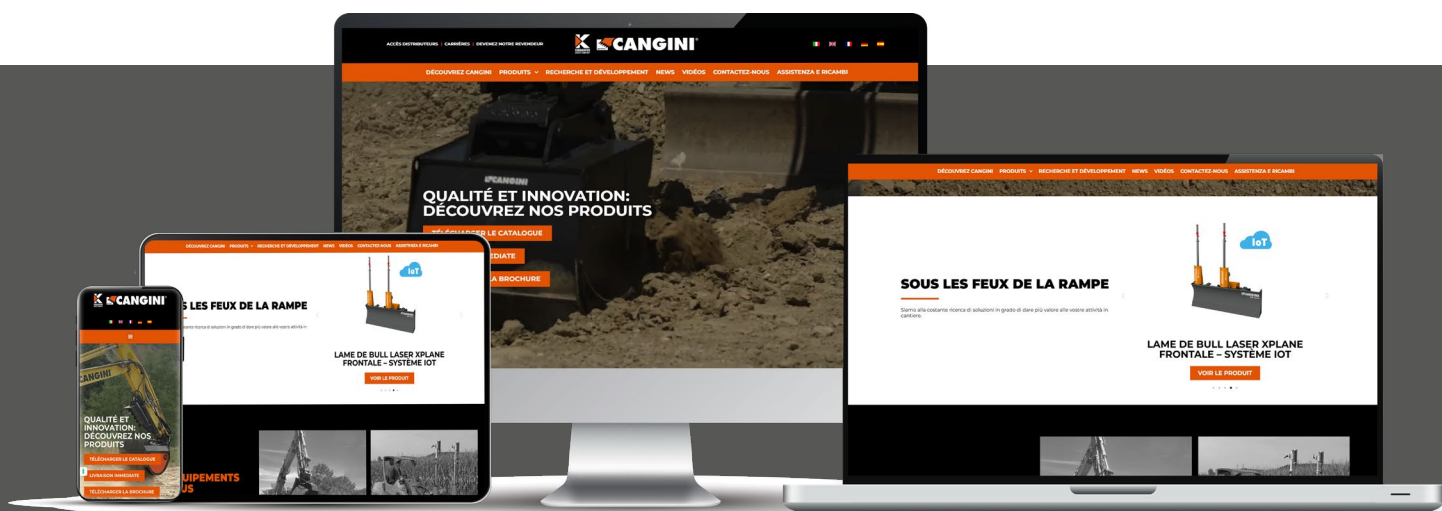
ACCÈS DISTRIBUTEURS | CARRIÈRES | DEVENEZ NOTRE REVENDEUR

CANGINI

DÉCOUVREZ CANGINI PRODUITS RECHERCHE ET DÉVELOPPEMENT NEWS VIDÉOS CONTACTEZ-NOUS ASSISTENZA E RICAMBI

QUALITÉ ET INNOVATION: DÉCOUVREZ NOS PRODUITS

TÉLÉCHARGER LE CATALOGUE

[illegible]EDIATE

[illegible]LA BROCHURE

DÉCOUVREZ CANGINI PRODUITS RECHERCHE ET DÉVELOPPEMENT NEWS VIDÉOS CONTACTEZ-NOUS ASSISTENZA E RICAMBI

SOUS LES FEUX DE LA RAMPE

Siamo alla costante ricerca di soluzioni in grado di dare più valore alle vostre attività in cantiere.

IoT

LAME DE BULL LASER XPLANE FRONTALE – SYSTÈME IOT

VOIR LE PRODUIT

DÉCOUVREZ CANGINI PRODUITS RECHERCHE ET DÉVELOPPEMENT NEWS VIDÉOS CONTACTEZ-NOUS ASSISTENZA E RICAMBI

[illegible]S LES FEUX DE LA RAMPE

IoT

LAME DE BULL LASER XPLANE FRONTALE – SYSTÈME IOT

VOIR LE PRODUIT

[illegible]UIPEMENTS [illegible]US

CANGINI

QUALITÉ ET INNOVATION: DÉCOUVREZ NOS PRODUITS

TÉLÉCHARGER LE CATALOGUE

LIVRAISON IMMÉDIATE

TÉLÉCHARGER LA BROCHURE